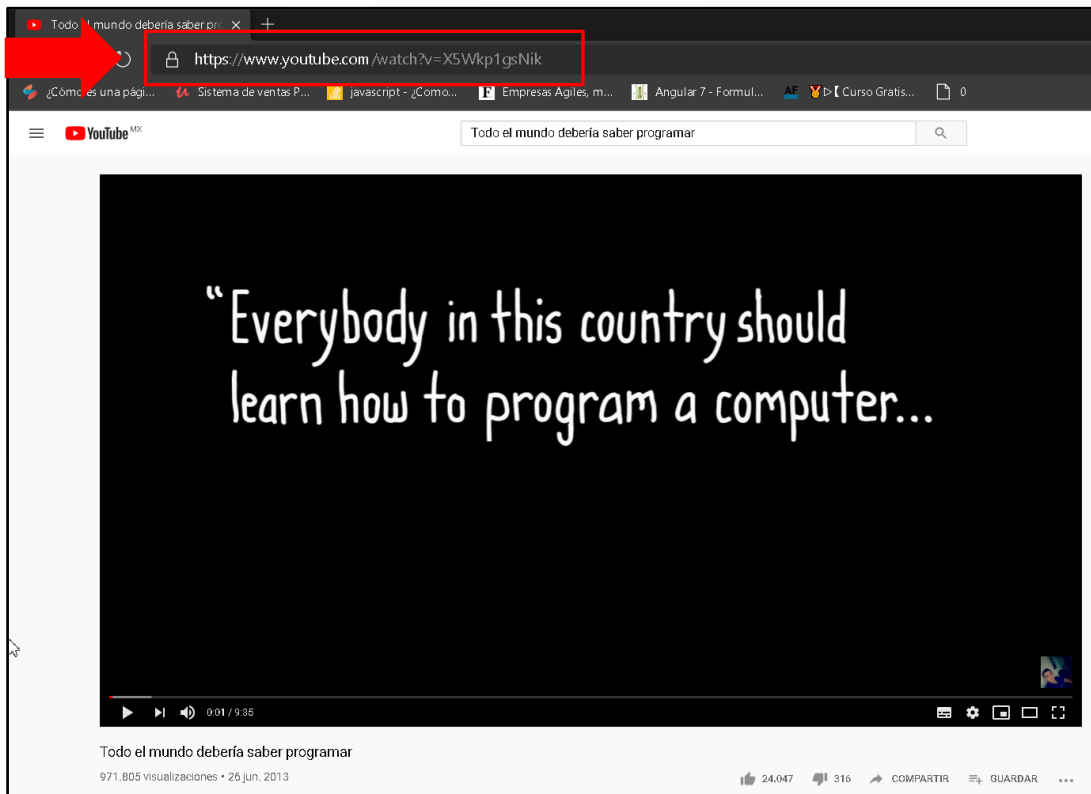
Todo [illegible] mundo debería saber pro

https://www.youtube.com/watch?v=X5Wkp1gsNik

¿Cóm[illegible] es una pági... Sistema de ventas P... javascript - ¿Como... Empresas Agiles, m... Angular 7 - Formul... 【Curso Gratis... 0

YouTube MX

Todo el mundo debería saber programar

"Everybody in this country should learn how to program a computer...

0:01 / 9:35

Todo el mundo debería saber programar

971.805 visualizaciones • 26 jun. 2013

24.047 316 COMPARTIR GUARDAR